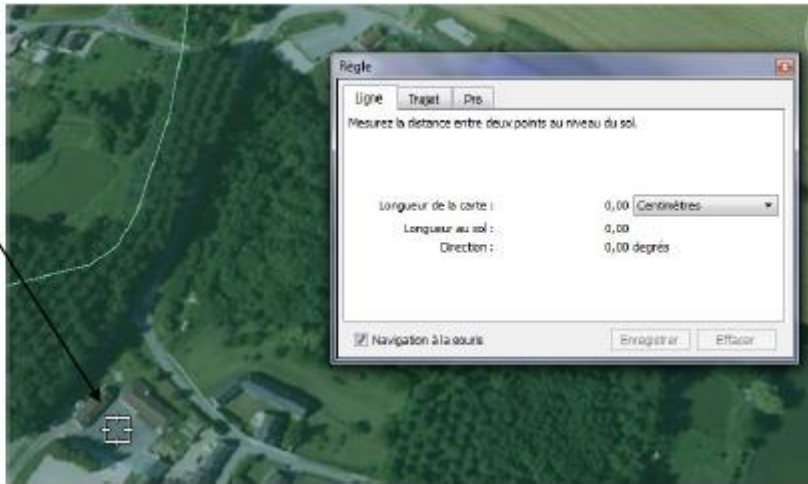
Règle

Ligne | Trajet | Pro

Mesurez la distance entre deux points au niveau du sol.

Longueur de la carte : 0,00 Centimètres

Longueur au sol : 0,00

Direction : 0,00 degrés

Navigation à la souris

Enregistrer Effacer